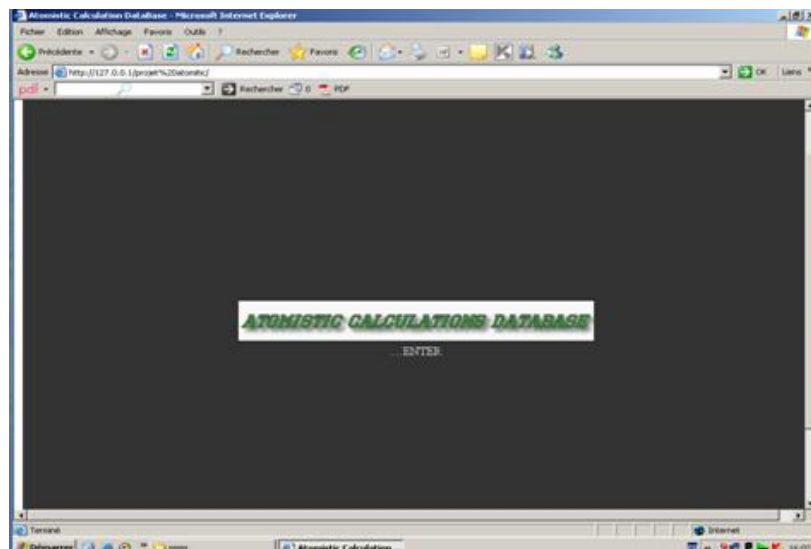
Atomistic Calculation DataBase - Microsoft Internet Explorer

Fichier Edition Affichage Favoris Outils ?

Précédente Rechercher Favoris

Adresse http://127.0.0.1/projet%20atomistic/ OK Liens

pdf Rechercher 0 PDF

ATOMISTIC CALCULATIONS DATABASE

...ENTER

Terminé Internet

Démarrer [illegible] Atomistic Calculation...